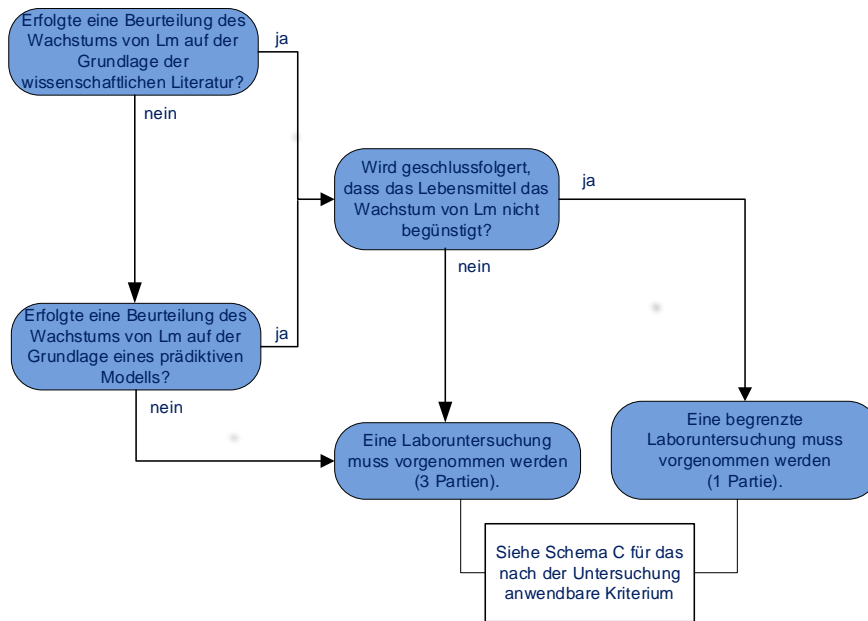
Erfolgte eine Beurteilung des Wachstums von Lm auf der Grundlage der wissenschaftlichen Literatur?

ja

nein

Wird geschlussfolgert, dass das Lebensmittel das Wachstum von Lm nicht begünstigt?

ja

nein

Erfolgte eine Beurteilung des Wachstums von Lm auf der Grundlage eines prädiktiven Modells?

ja

nein

Eine Laboruntersuchung muss vorgenommen werden (3 Partien).

Eine begrenzte Laboruntersuchung muss vorgenommen werden (1 Partie).

Siehe Schema C für das nach der Untersuchung anwendbare Kriterium